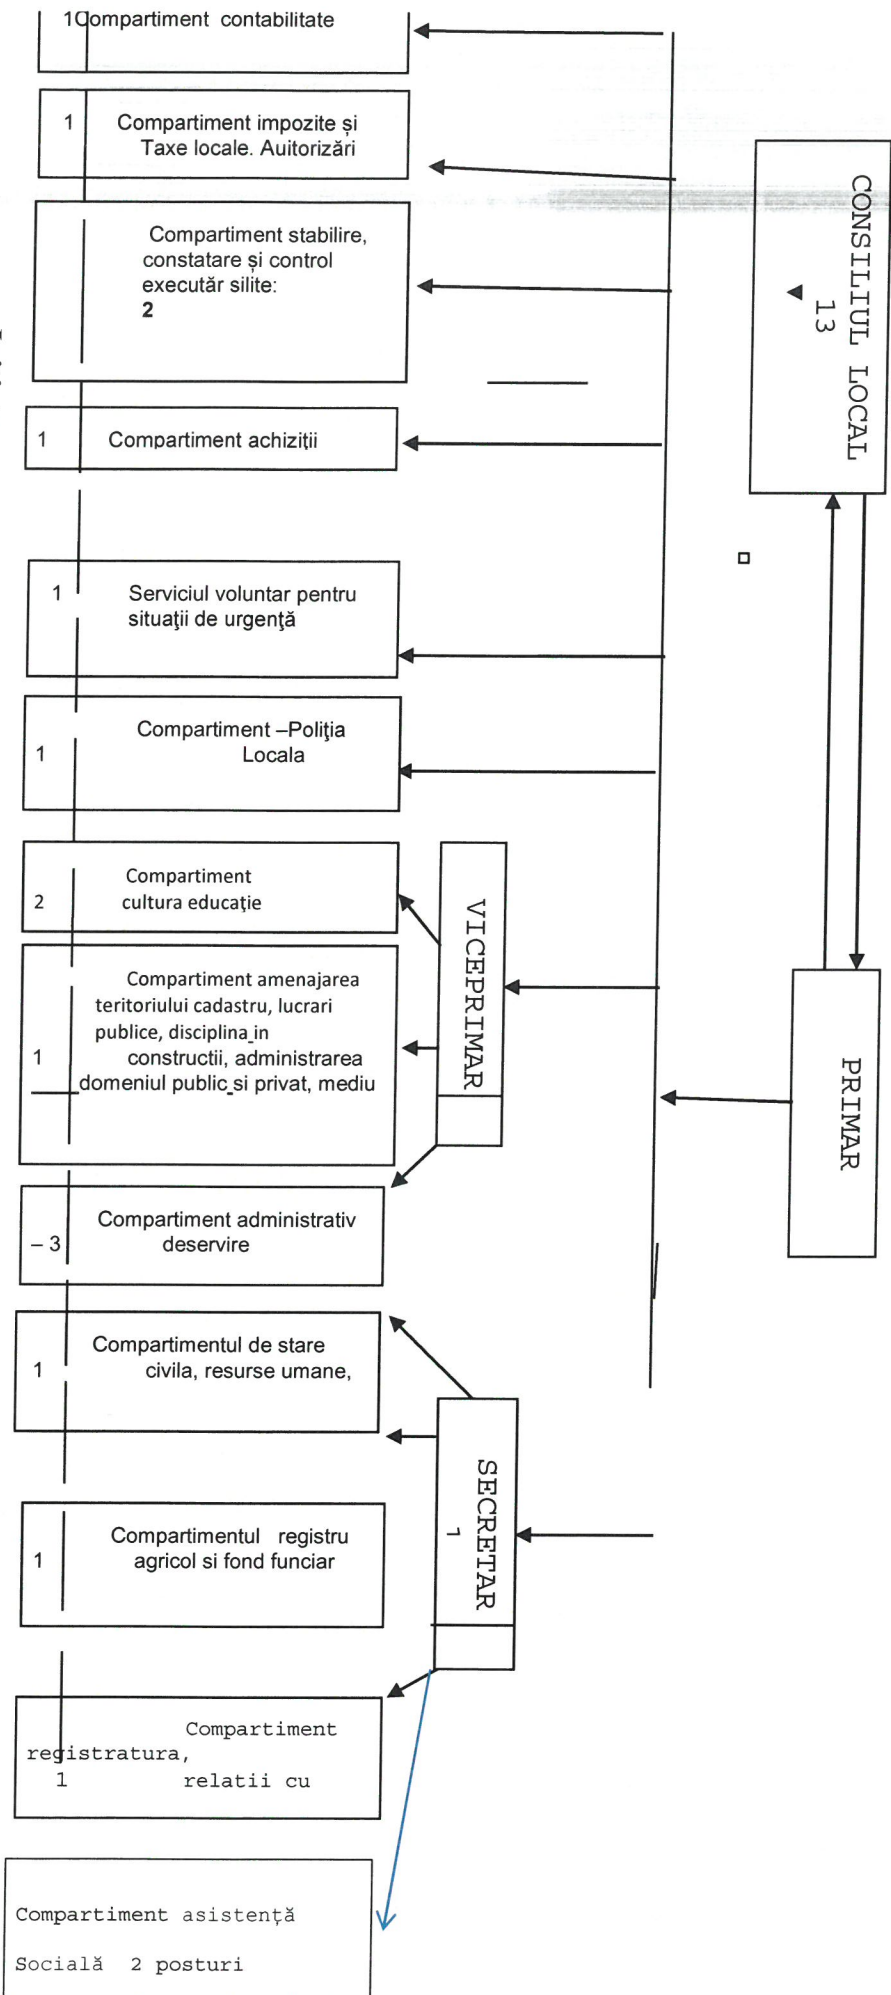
1Compartiment contabilitate

1 Compartiment impozite și Taxe locale. Autorizări

Compartiment stabilire, constatare și control executăr silite: 2

1 Compartiment achiziții

1 Serviciul voluntar pentru situaţii de urgenţă

1 Compartiment –Poliţia Locala

2 Compartiment cultura educație

1 Compartiment amenajarea teritoriului cadastru, lucrari publice, disciplina in constructii, administrarea domeniul public si privat, mediu

– 3 Compartiment administrativ deservire

1 Compartimentul de stare civila, resurse umane,

1 Compartimentul registru agricol si fond funciar

Compartiment registratura, 1 relatii cu

Compartiment asistență Socială 2 posturi

CONSILIUL LOCAL 13

VICEPRIMAR

PRIMAR

SECRETAR 1